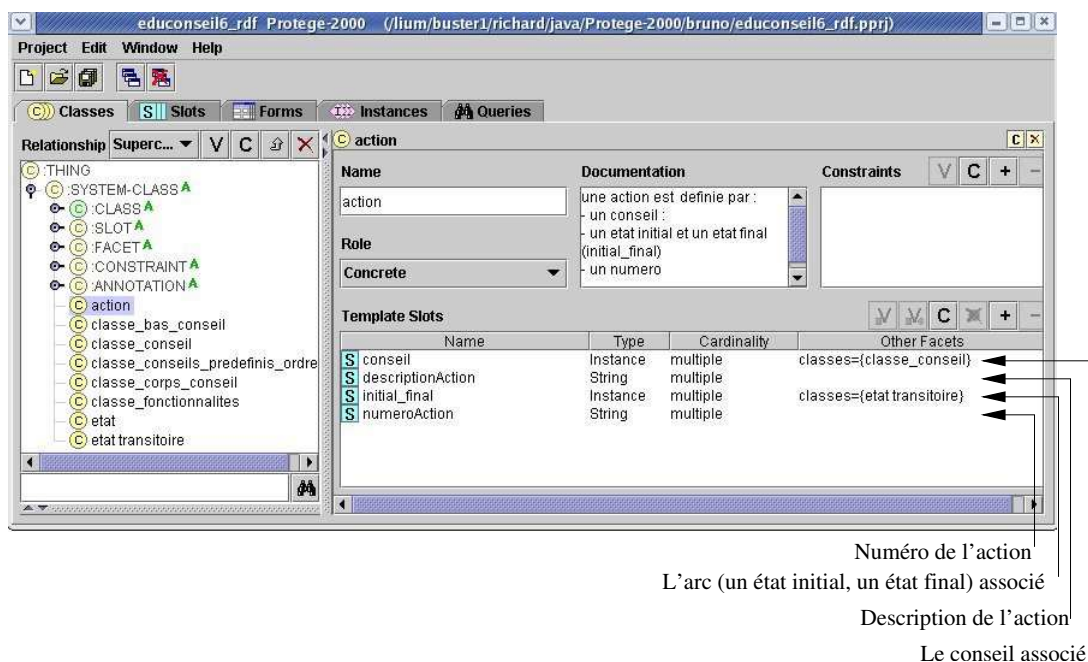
educonseil6_rdf Protege-2000 (/lium/buster1/richard/java/Protege-2000/bruno/educonseil6_rdf.pprj)

Project Edit Window Help

C Classes S Slots Forms Instances Queries

Relationship Superc... V C

C :THING
C :SYSTEM-CLASS A
C :CLASS A
C :SLOT A
C :FACET A
C :CONSTRAINT A
C :ANNOTATION A
C action
C classe_bas_conseil
C classe_conseil
C classe_conseils_predefinis_ordre
C classe_corps_conseil
C classe_fonctionnalites
C etat
C etat transitoire

C action

Name
action

Documentation
une action est definie par :
- un conseil :
- un etat initial et un etat final (initial_final)
- un numero

Constraints V C + −

Role
Concrete

Template Slots V V C + −

| Name | Type | Cardinality | Other Facets |
|---|---|---|---|
| S conseil | Instance | multiple | classes={classe_conseil} |
| S descriptionAction | String | multiple | |
| S initial_final | Instance | multiple | classes={etat transitoire} |
| S numeroAction | String | multiple | |

Numéro de l'action

L'arc (un état initial, un état final) associé

Description de l'action

Le conseil associé